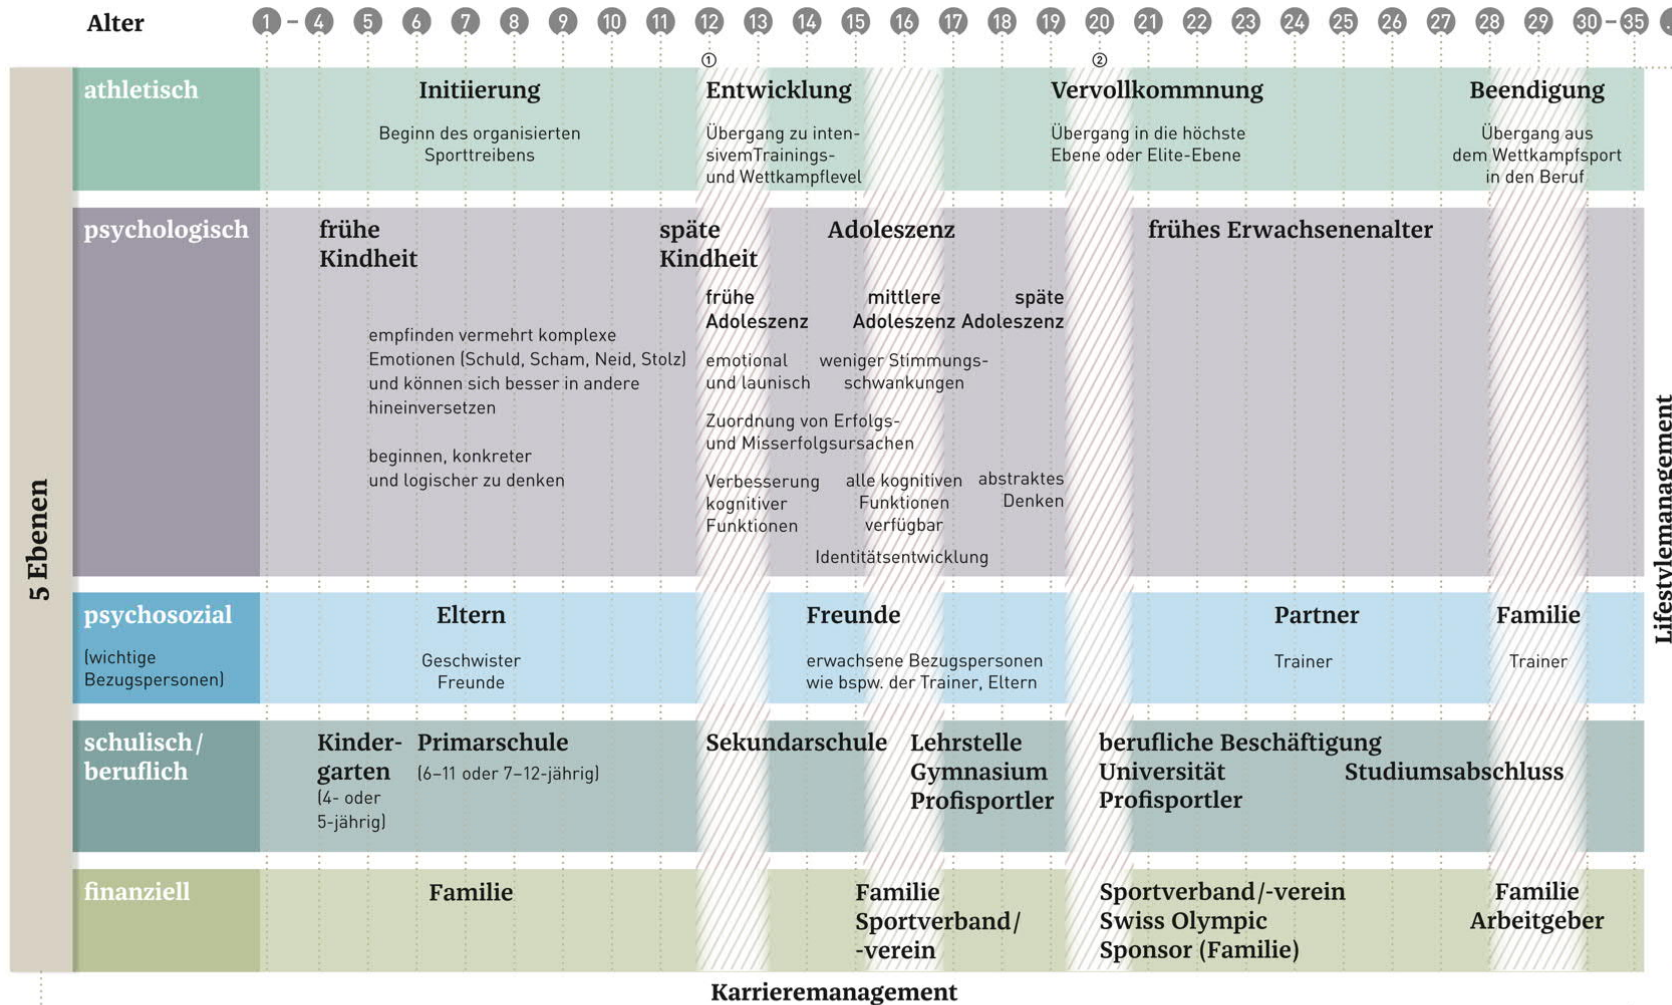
Alter 1 – 4 5 6 7 8 9 10 11 12 13 14 15 16 17 18 19 20 21 22 23 24 25 26 27 28 29 30 – 35

① ②

5 Ebenen

athletisch

Initiierung
Beginn des organisierten Sporttreibens

Entwicklung
Übergang zu intensivemTrainings- und Wettkampflevel

Vervollkommnung
Übergang in die höchste Ebene oder Elite-Ebene

Beendigung
Übergang aus dem Wettkampfsport in den Beruf

psychologisch

frühe Kindheit

späte Kindheit

Adoleszenz

frühes Erwachsenenalter

empfinden vermehrt komplexe Emotionen (Schuld, Scham, Neid, Stolz) und können sich besser in andere hineinversetzen

beginnen, konkreter und logischer zu denken

frühe Adoleszenz

mittlere Adoleszenz

späte Adoleszenz

emotional und launisch

weniger Stimmungsschwankungen

Zuordnung von Erfolgs- und Misserfolgsursachen

Verbesserung kognitiver Funktionen

alle kognitiven Funktionen verfügbar

abstraktes Denken

Identitätsentwicklung

psychosozial
(wichtige Bezugspersonen)

Eltern
Geschwister
Freunde

Freunde
erwachsene Bezugspersonen wie bspw. der Trainer, Eltern

Partner
Trainer

Familie
Trainer

schulisch/ beruflich

Kindergarten
(4- oder 5-jährig)

Primarschule
(6–11 oder 7–12-jährig)

Sekundarschule

Lehrstelle
Gymnasium
Profisportler

berufliche Beschäftigung
Universität
Profisportler

Studiumsabschluss

finanziell

Familie

Familie
Sportverband/ -verein

Sportverband/-verein
Swiss Olympic
Sponsor (Familie)

Familie
Arbeitgeber

Lifestylemanagement

Karrieremanagement